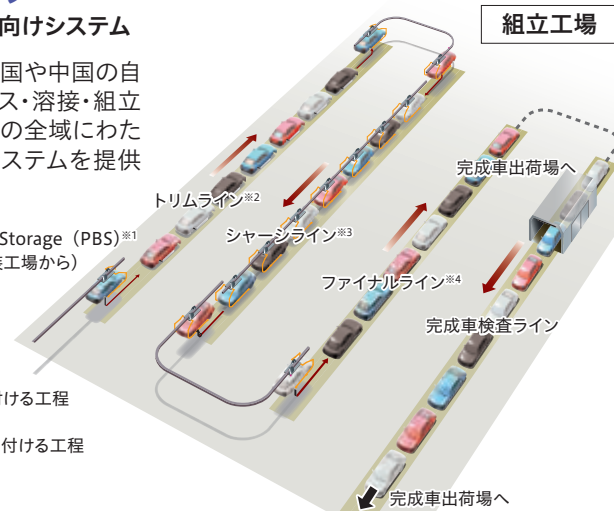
向けシステム

国や中国の自 ス・溶接・組立 の全域にわた ステムを提供

組立工場

トリムライン※2

Storage（PBS）※1 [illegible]工場から）

シャーシライン※3

完成車出荷場へ

ファイナルライン※4

完成車検査ライン

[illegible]付ける工程

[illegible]付ける工程

完成車出荷場へ